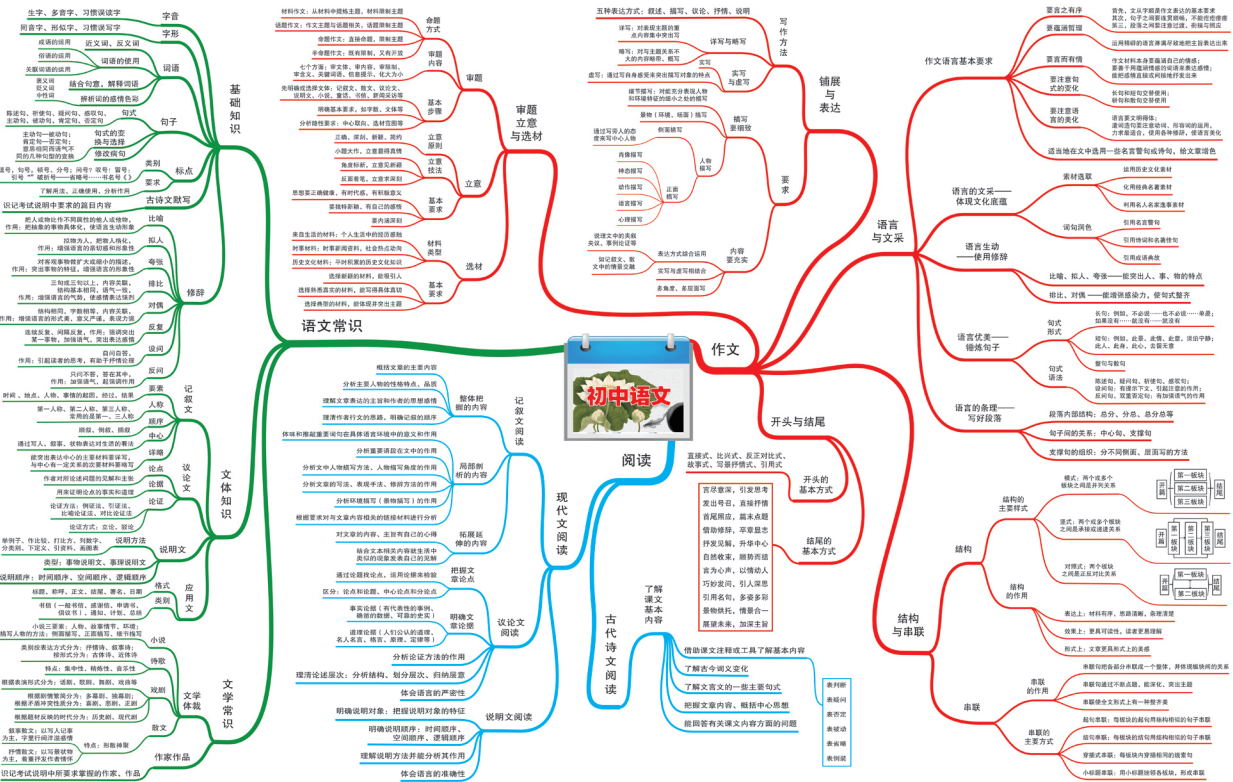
初中语文

语文常识

基础知识
字音
生字、多音字、习惯误读字
字形
同音字、形似字、习惯误写字
词语
近义词、反义词
成语的运用
词语的使用
关联词语的使用
褒义词
贬义词
中性词
辨析词的感情色彩
结合句意，解释词语
句子
陈述句、祈使句、疑问句、感叹句
主动句、被动句、肯定句、否定句
句式
句式的变换与选择
修改病句
标点
类别
要求
了解用法，正确使用，分析作用
古诗文默写
识记考试说明中要求的篇目内容

修辞
比喻
拟人
夸张
排比
对偶
反复
设问
反问

文体知识
记叙文
要素
人称
顺序
中心
议论文
论点
论据
论证
说明文
说明方法
类型：事物说明文、事理说明文
说明顺序：时间顺序、空间顺序、逻辑顺序
应用文
格式
类别

文学常识
文学体裁
小说
诗歌
戏剧
散文
作家作品
识记考试说明中所要求掌握的作家、作品

审题立意与选材
审题
命题方式
审题内容
基本步骤
立意
立意原则
立意技法
基本要求
选材
材料类型
基本要求

铺展与表达
写作方法
五种表达方式：叙述、描写、议论、抒情、说明
详写与略写
实写与虚写
要求
描写要细致
人物描写
正面描写
肖像描写
神态描写
动作描写
语言描写
心理描写
侧面描写
景物（环境、场面）描写
内容要充实

语言与文采
作文语言基本要求
要言之有序
要叙述简明
要言而有情
要注意句式的变化
要注意语言的美化
适当地在文中选用一些名言警句或诗句，给文章增色
语言的文采——体现文化底蕴
素材选取
词句润色
语言生动——使用修辞
比喻、拟人、夸张——能突出人、事、物的特点
排比、对偶——能增强感染力，使句式整齐
语言优美——锤炼句子
句式形式
句式语法
整句与散句
语言的条理——写好段落
段落内部结构：总分、分总、总分总等
句子间的关系：中心句、支撑句
支撑句的组织：分不同侧面、层面写的方法

作文

开头与结尾
开头的基本方式
直接式、比兴式、反正对比式、故事式、写景抒情式、引用式
结尾的基本方式
言尽意深，引发思考
发出号召，直接抒情
首尾照应，篇末点题
情助修辞，卒章显志
抒发感慨，升华中心
自然收束，顺势而结
言为心声，以情动人
巧妙发问，引人深思
引用名句，多读多背
景物烘托，情景合一
展望未来，加深主旨

结构与串联
结构
结构的主要样式
结构的作用
串联
串联的作用
串联的主要方式

阅读

现代文阅读
记叙文阅读
整体把握的内容
局部剖析的内容
拓展延伸的内容
议论文阅读
把握文章论点
明确文章论据
分析论证方法的作用
理清论述层次：分析结构、划分层次，归纳层意
体会语言的严密性
说明文阅读
明确说明对象：把握说明对象的特征
明确说明顺序：时间顺序、空间顺序、逻辑顺序
理解说明方法并能分析其作用
体会语言的准确性

古代诗文阅读
了解课文基本内容
借助课文注释或工具了解基本内容
了解古今词义变化
了解文言文的一些主要句式
把握课文内容，概括中心思想
能回答有关课文内容方面的问题
表判断
表疑问
表否定
表被动
表省略
表倒装